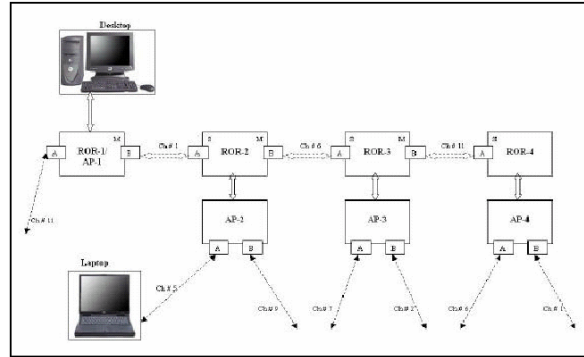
Desktop

ROB-1/ AP-1

M

A

B

Ch # 11

Ch # 1

S

M

A

ROR-2

B

Ch # 6

S

M

A

ROR-3

B

Ch # 11

S

A

ROR-4

AP-2

A

B

AP-3

A

B

AP-4

A

B

Laptop

Ch # 5

Ch # 9

Ch # 7

Ch # 2

Ch # 6

Ch # 1